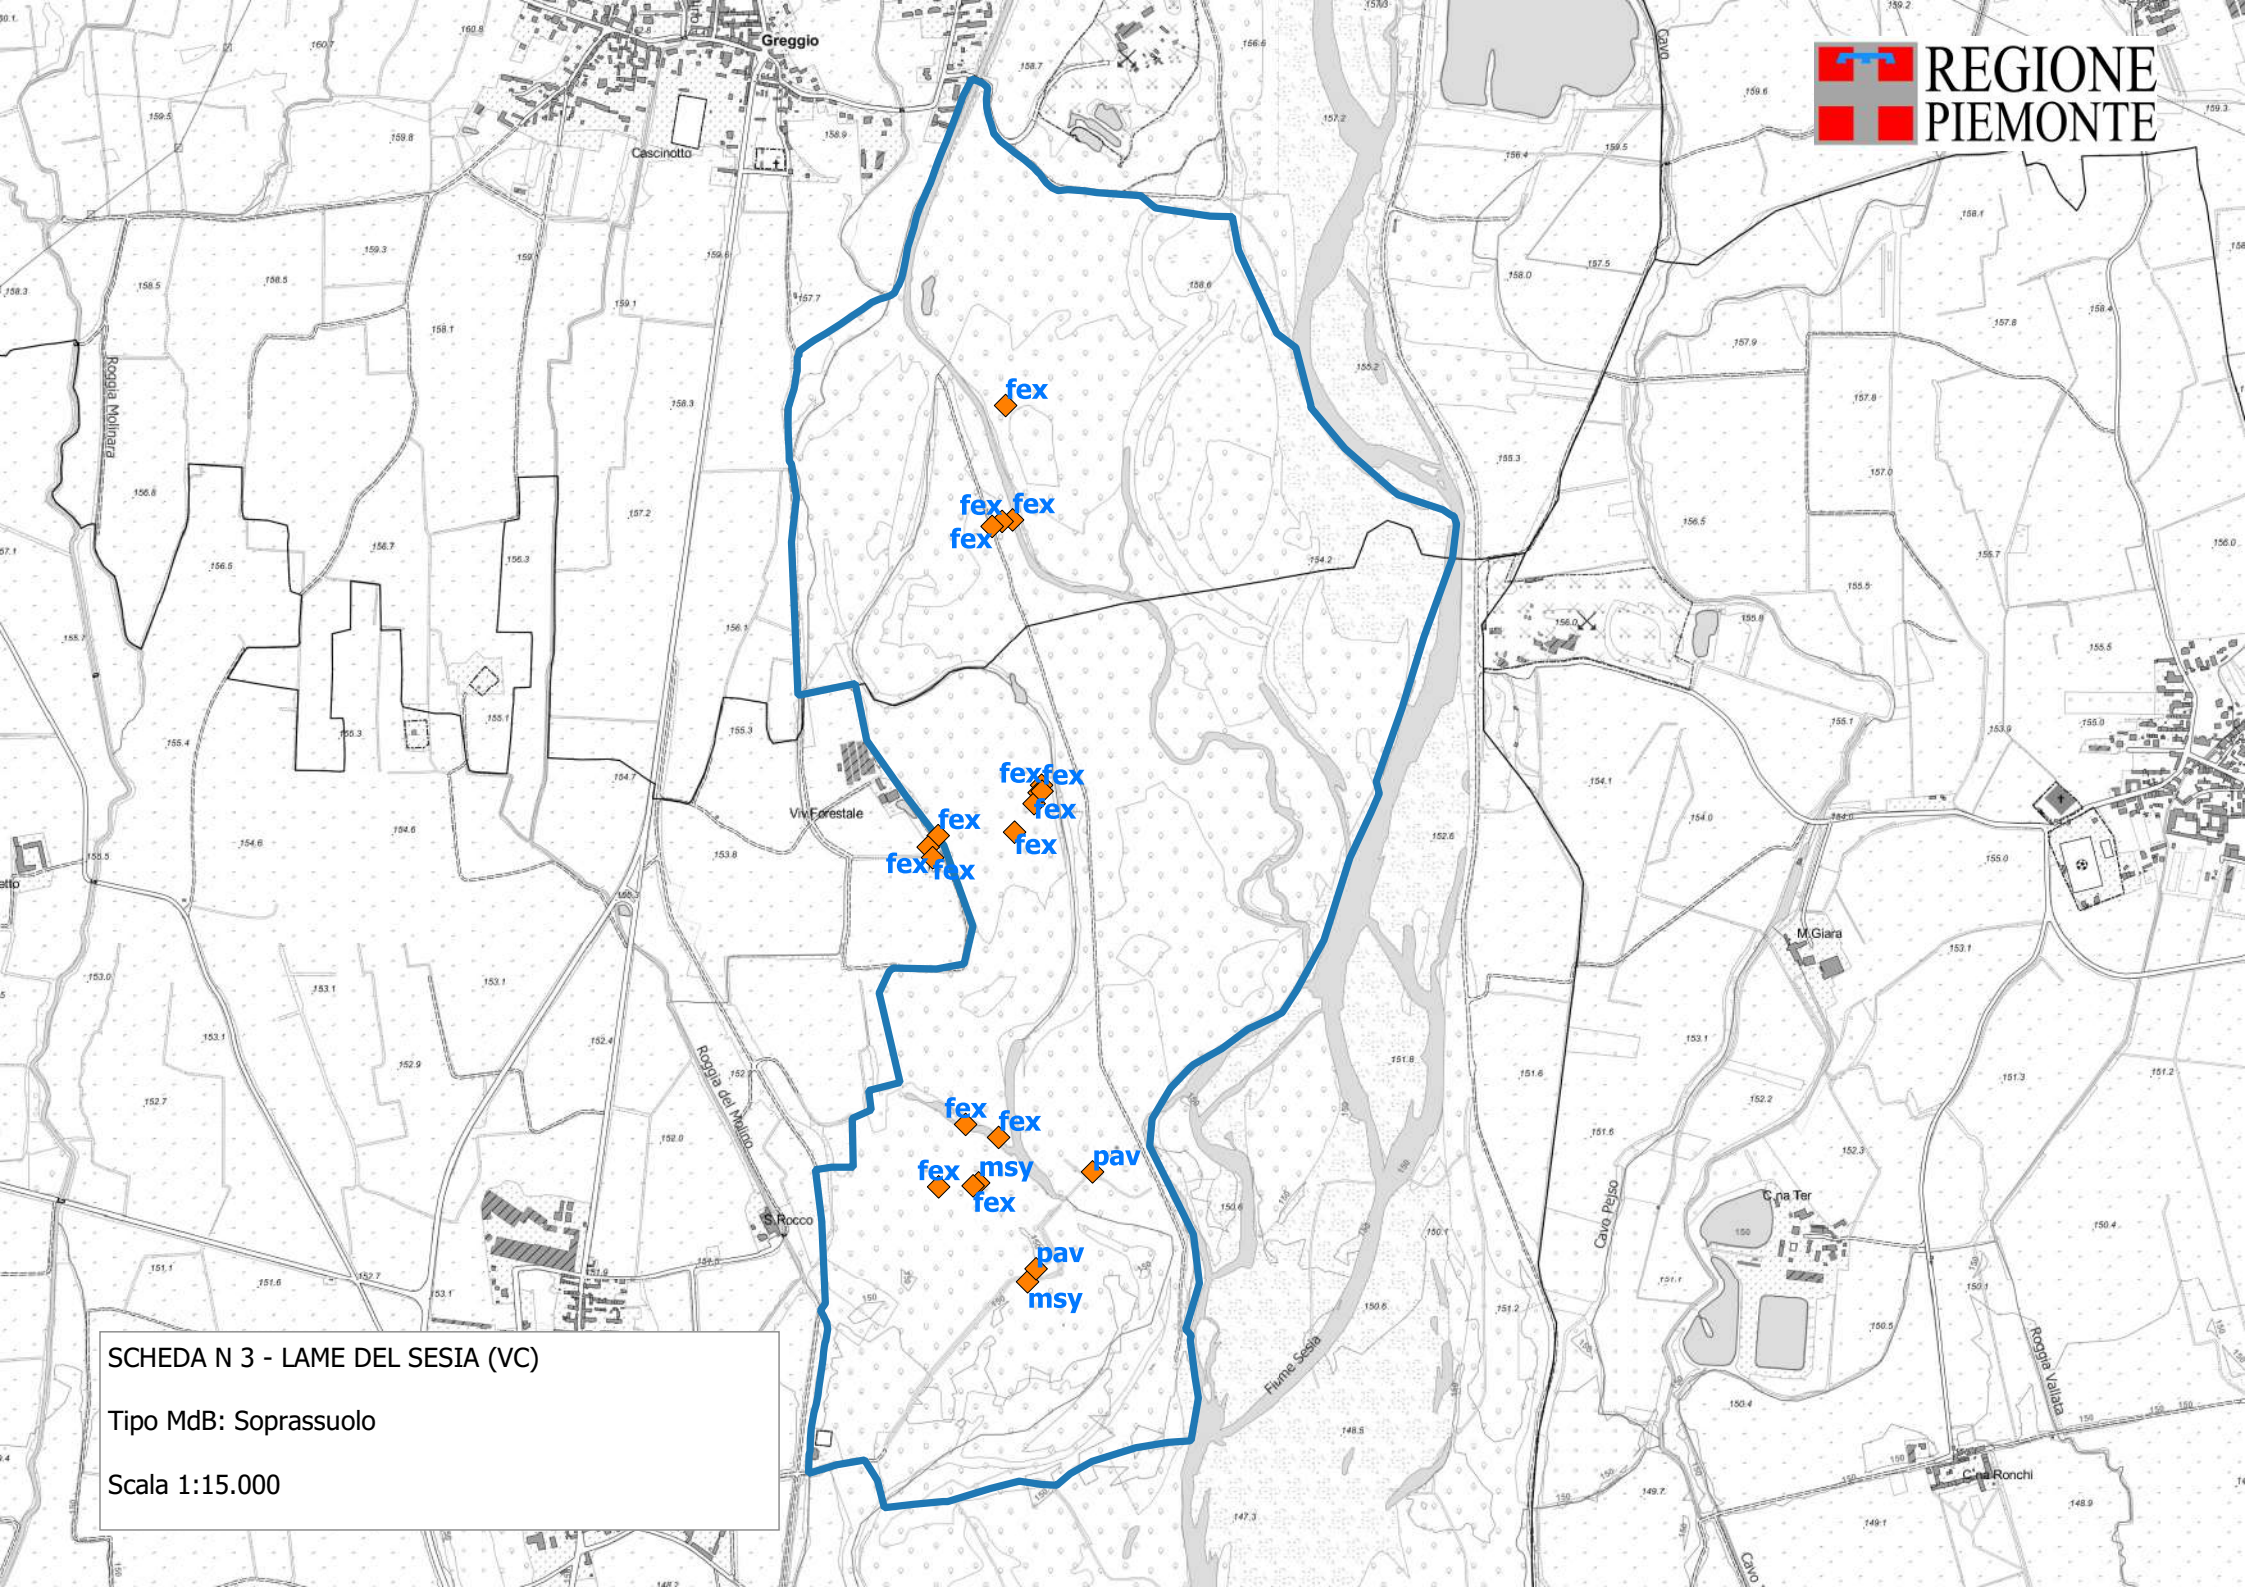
REGIONE
PIEMONTE

Greggio
Cascinotto
Roggia Molinara
Viv.Forestale
Roggia del Molino
S.Rocco
Fiume Sesia
Cavo Pelso
M.Giara
C.na Ter
C.na Ronchi
Roggia Vallata
Cavo

fex
fex fex
fex
fexfex
fex
fex
fex
fex
fexfex
fex
fex
fex
msy
fex
pav
pav
msy

SCHEDA N 3 - LAME DEL SESIA (VC)

Tipo MdB: Soprassuolo

Scala 1:15.000